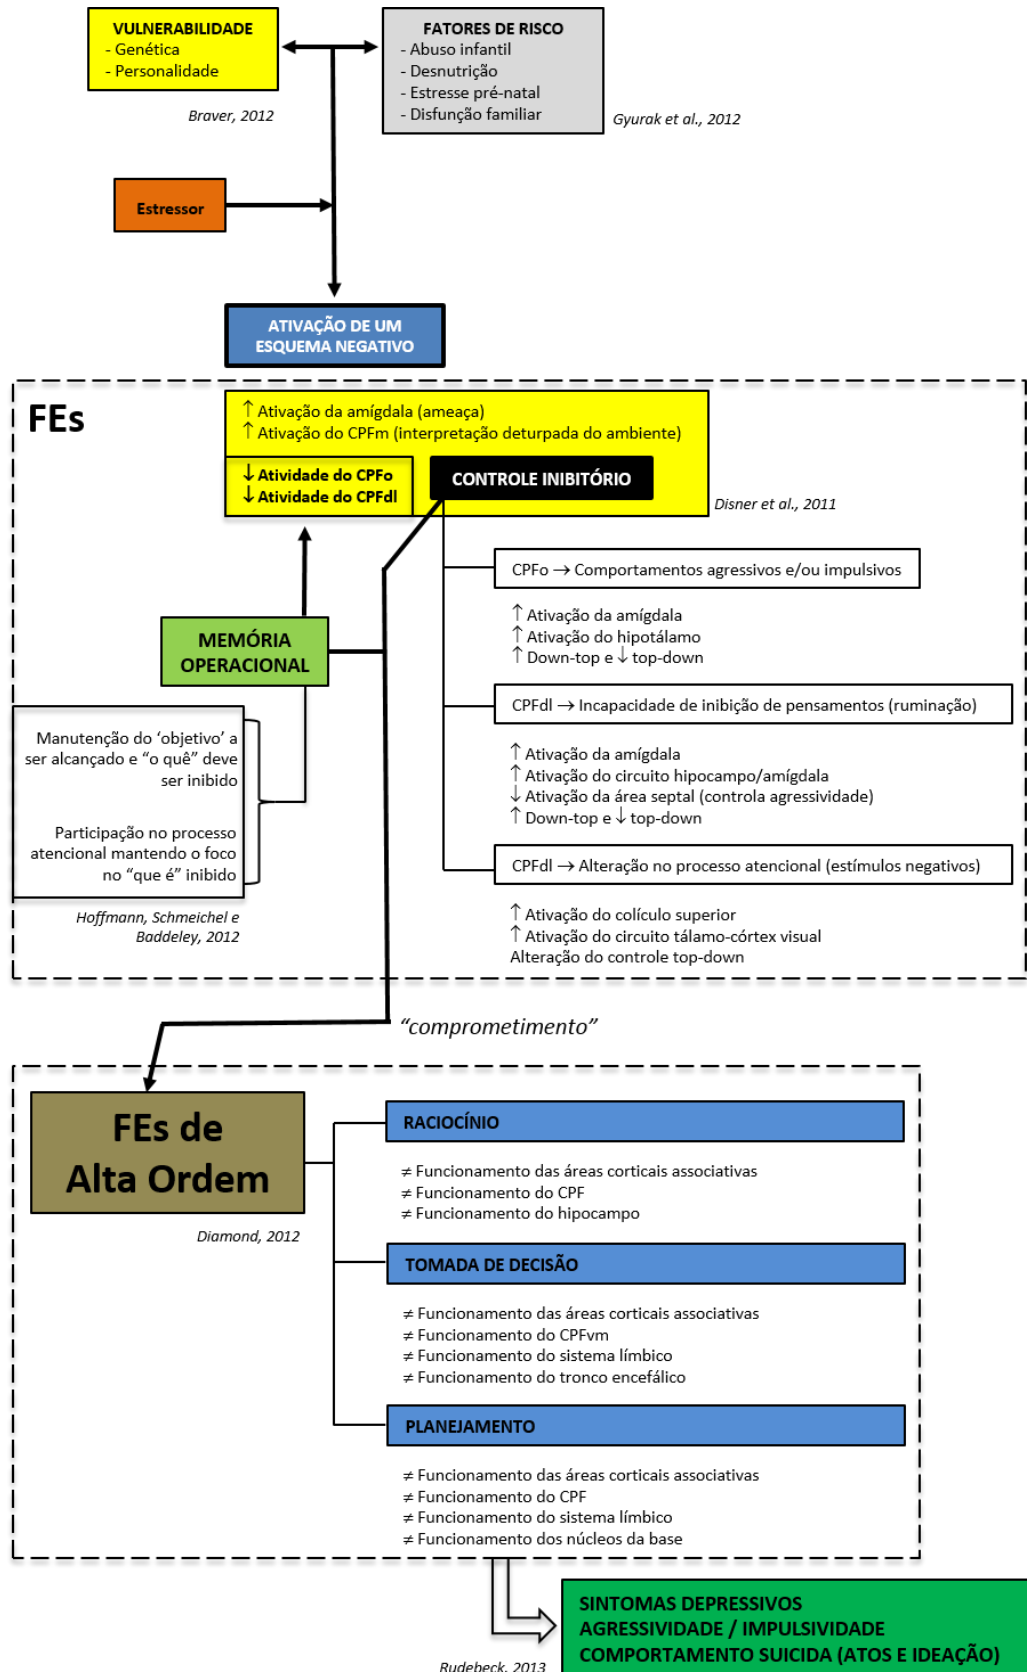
VULNERABILIDADE
- Genética
- Personalidade

Braver, 2012

FATORES DE RISCO
- Abuso infantil
- Desnutrição
- Estresse pré-natal
- Disfunção familiar

Gyurak et al., 2012

Estressor

ATIVAÇÃO DE UM ESQUEMA NEGATIVO

FEs

↑ Ativação da amígdala (ameaça)
↑ Ativação do CPFm (interpretação deturpada do ambiente)

↓ Atividade do CPFo
↓ Atividade do CPFdl

CONTROLE INIBITÓRIO

Disner et al., 2011

CPFo → Comportamentos agressivos e/ou impulsivos

↑ Ativação da amígdala
↑ Ativação do hipotálamo
↑ Down-top e ↓ top-down

MEMÓRIA OPERACIONAL

CPFdl → Incapacidade de inibição de pensamentos (ruminação)

Manutenção do 'objetivo' a ser alcançado e "o quê" deve ser inibido

Participação no processo atencional mantendo o foco no "que é" inibido

↑ Ativação da amígdala
↑ Ativação do circuito hipocampo/amígdala
↓ Ativação da área septal (controla agressividade)
↑ Down-top e ↓ top-down

CPFdl → Alteração no processo atencional (estímulos negativos)

Hoffmann, Schmeichel e Baddeley, 2012

↑ Ativação do colículo superior
↑ Ativação do circuito tálamo-córtex visual
Alteração do controle top-down

"comprometimento"

FEs de Alta Ordem

Diamond, 2012

RACIOCÍNIO

≠ Funcionamento das áreas corticais associativas
≠ Funcionamento do CPF
≠ Funcionamento do hipocampo

TOMADA DE DECISÃO

≠ Funcionamento das áreas corticais associativas
≠ Funcionamento do CPFvm
≠ Funcionamento do sistema límbico
≠ Funcionamento do tronco encefálico

PLANEJAMENTO

≠ Funcionamento das áreas corticais associativas
≠ Funcionamento do CPF
≠ Funcionamento do sistema límbico
≠ Funcionamento dos núcleos da base

SINTOMAS DEPRESSIVOS
AGRESSIVIDADE / IMPULSIVIDADE
COMPORTAMENTO SUICIDA (ATOS E IDEAÇÃO)

Rudebeck, 2013